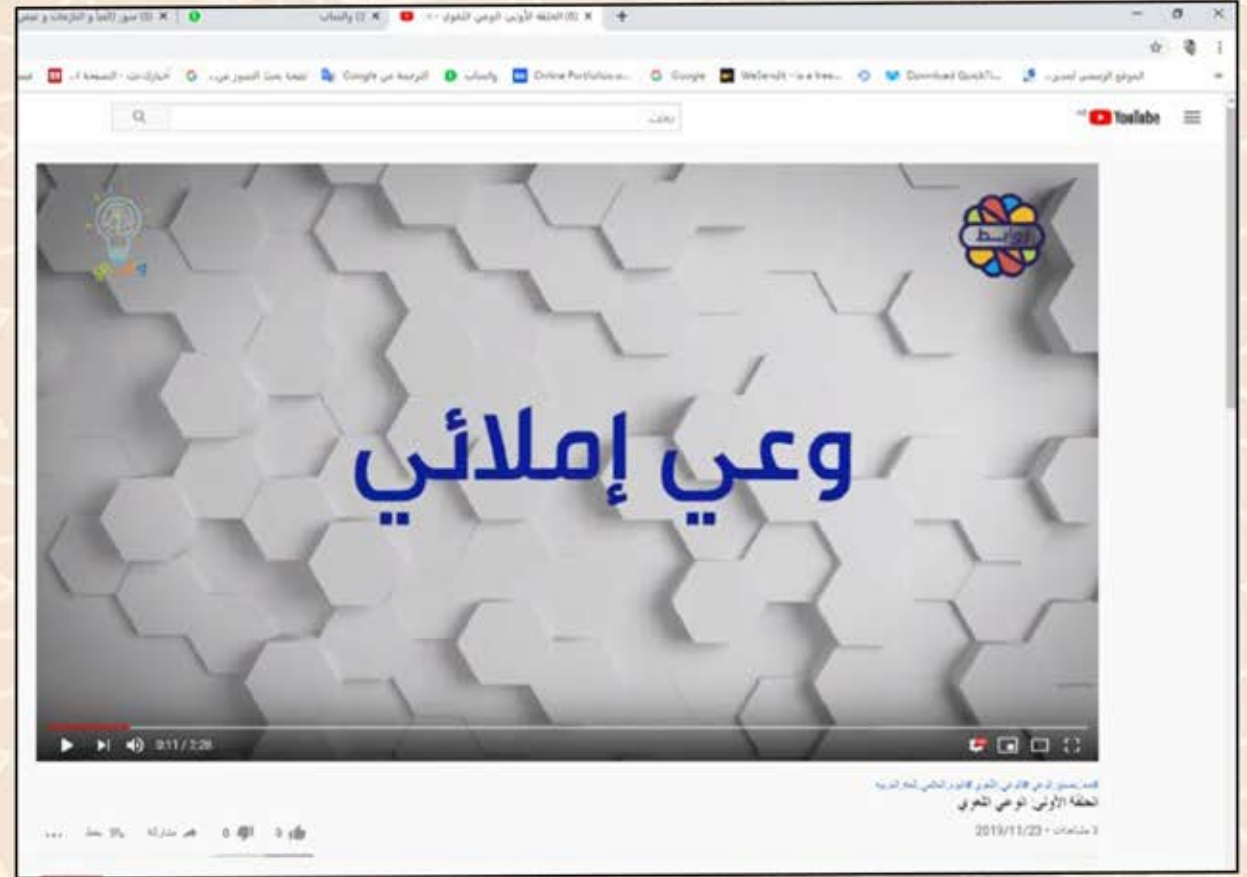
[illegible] (3) والتماعات و تمارين | والتساب (3) | الحلقة الأولى: الوعي اللغوي (8)

الموقع الرسمي لمدرس... | Download QuickT... | WeTransfer - is a free... | Google | Online Portfolios o... | واتساب | الترجمة من Google | نتيجة بحث الصور عن... | اختارك عن - الصفحة ا...

YouTube

بحث

روابط

وعي إملائي

0:11 / 2:26

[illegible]
الحلقة الأولى: الوعي اللغوي

3 مشاهدات • 2019/11/23

0 | 0 | مشاركة | حفظ | ...